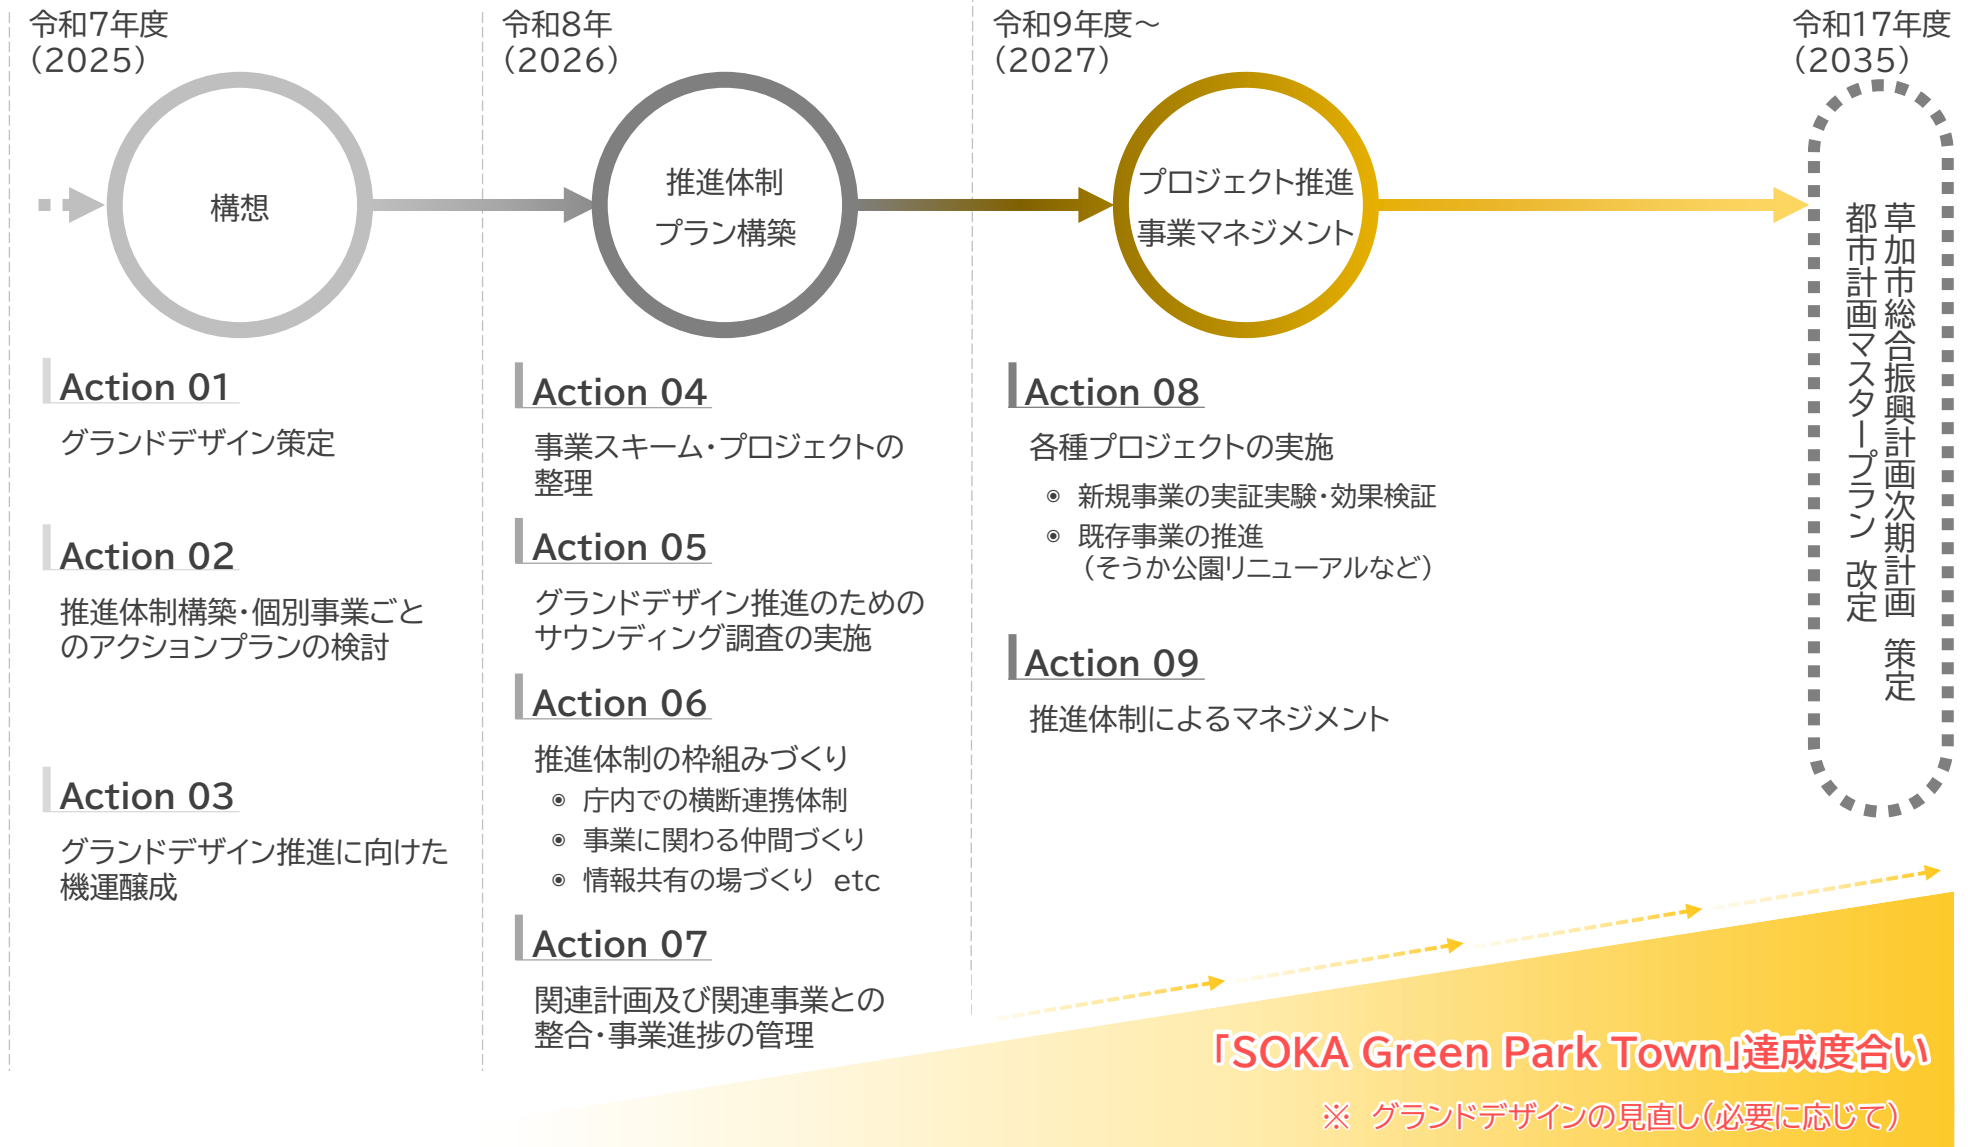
令和7年度
(2025)

令和8年
(2026)

令和9年度～
(2027)

令和17年度
(2035)

構想

推進体制
プラン構築

プロジェクト推進
事業マネジメント

草加市総合振興計画次期計画 策定
都市計画マスタープラン 改定

Action 01
グランドデザイン策定

Action 02
推進体制構築・個別事業ごとのアクションプランの検討

Action 03
グランドデザイン推進に向けた機運醸成

Action 04
事業スキーム・プロジェクトの整理

Action 05
グランドデザイン推進のためのサウンディング調査の実施

Action 06
推進体制の枠組みづくり
◉ 庁内での横断連携体制
◉ 事業に関わる仲間づくり
◉ 情報共有の場づくり etc

Action 07
関連計画及び関連事業との整合・事業進捗の管理

Action 08
各種プロジェクトの実施
◉ 新規事業の実証実験・効果検証
◉ 既存事業の推進
(そうか公園リニューアルなど)

Action 09
推進体制によるマネジメント

「SOKA Green Park Town」達成度合い
※ グランドデザインの見直し(必要に応じて)